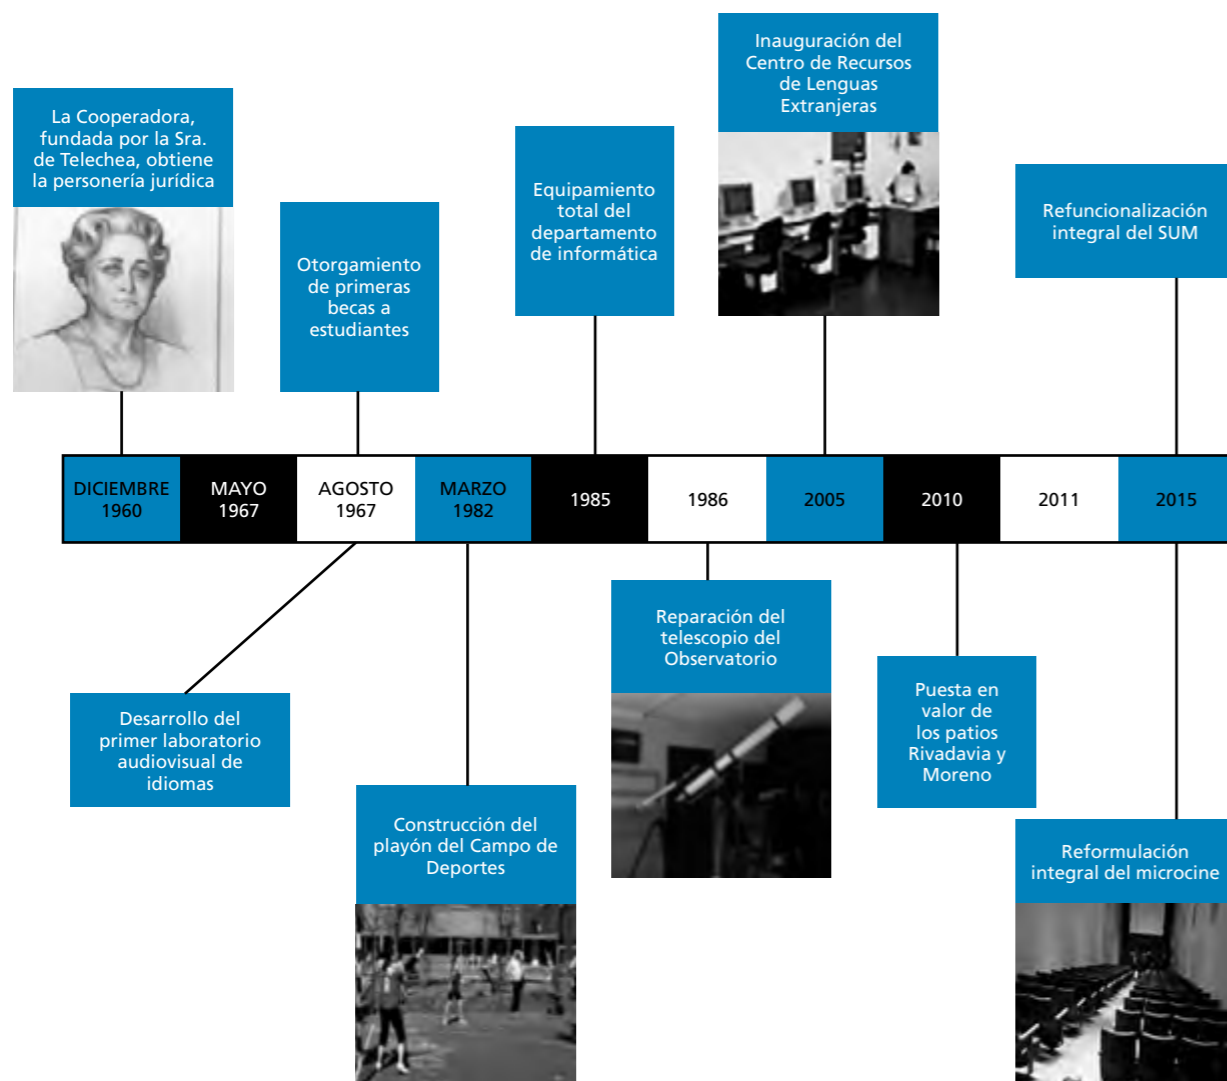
La Cooperadora, fundada por la Sra. de Telechea, obtiene la personería jurídica

Otorgamiento de primeras becas a estudiantes

Equipamiento total del departamento de informática

Inauguración del Centro de Recursos de Lenguas Extranjeras

Refuncionalización integral del SUM

| DICIEMBRE 1960 | MAYO 1967 | AGOSTO 1967 | MARZO 1982 | 1985 | 1986 | 2005 | 2010 | 2011 | 2015 |
|---|---|---|---|---|---|---|---|---|---|

Desarrollo del primer laboratorio audiovisual de idiomas

Construcción del playón del Campo de Deportes

Reparación del telescopio del Observatorio

Puesta en valor de los patios Rivadavia y Moreno

Reformulación integral del microcine